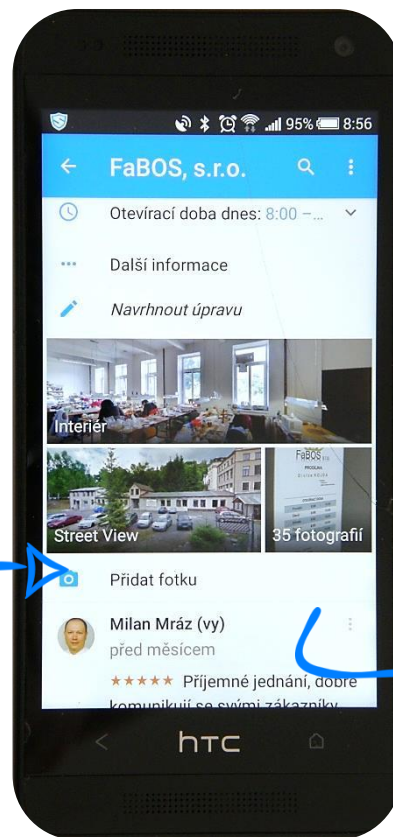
95% 8:56

FaBOS, s.r.o.

Otevírací doba dnes: 8:00 –...

Další informace

Navrhnout úpravu

Interiér

Street View

35 fotografií

FaBOS

Přidat fotku

Milan Mráz (vy)
před měsícem
★★★★★ Příjemné jednání, dobře komunikují se svými zákazníky

htc